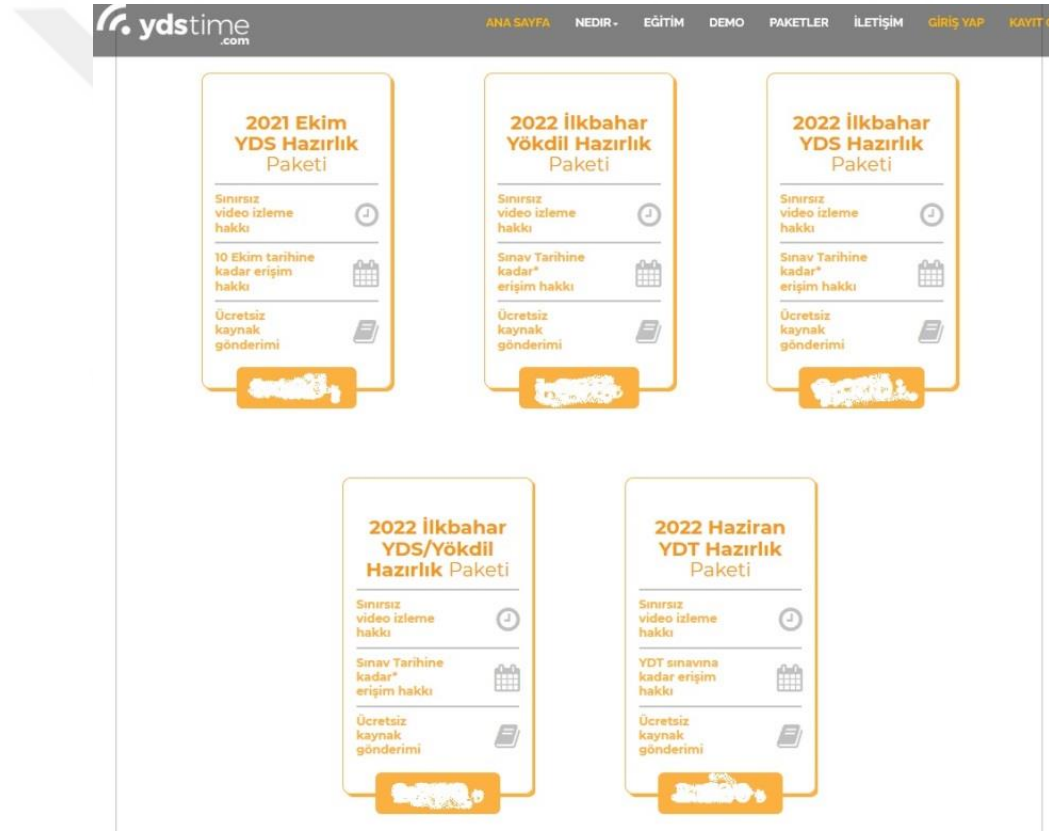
ydstime.com

ANA SAYFA NEDIR EĞİTİM DEMO PAKETLER İLETİŞİM GİRİŞ YAP KAYIT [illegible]

2021 Ekim YDS Hazırlık Paketi

Sınırsız video izleme hakkı

10 Ekim tarihine kadar erişim hakkı

Ücretsiz kaynak gönderimi

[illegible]

2022 İlkbahar Yökdil Hazırlık Paketi

Sınırsız video izleme hakkı

Sınav Tarihine kadar* erişim hakkı

Ücretsiz kaynak gönderimi

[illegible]

2022 İlkbahar YDS Hazırlık Paketi

Sınırsız video izleme hakkı

Sınav Tarihine kadar* erişim hakkı

Ücretsiz kaynak gönderimi

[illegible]

2022 İlkbahar YDS/Yökdil Hazırlık Paketi

Sınırsız video izleme hakkı

Sınav Tarihine kadar* erişim hakkı

Ücretsiz kaynak gönderimi

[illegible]

2022 Haziran YDT Hazırlık Paketi

Sınırsız video izleme hakkı

YDT sınavına kadar erişim hakkı

Ücretsiz kaynak gönderimi

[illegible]